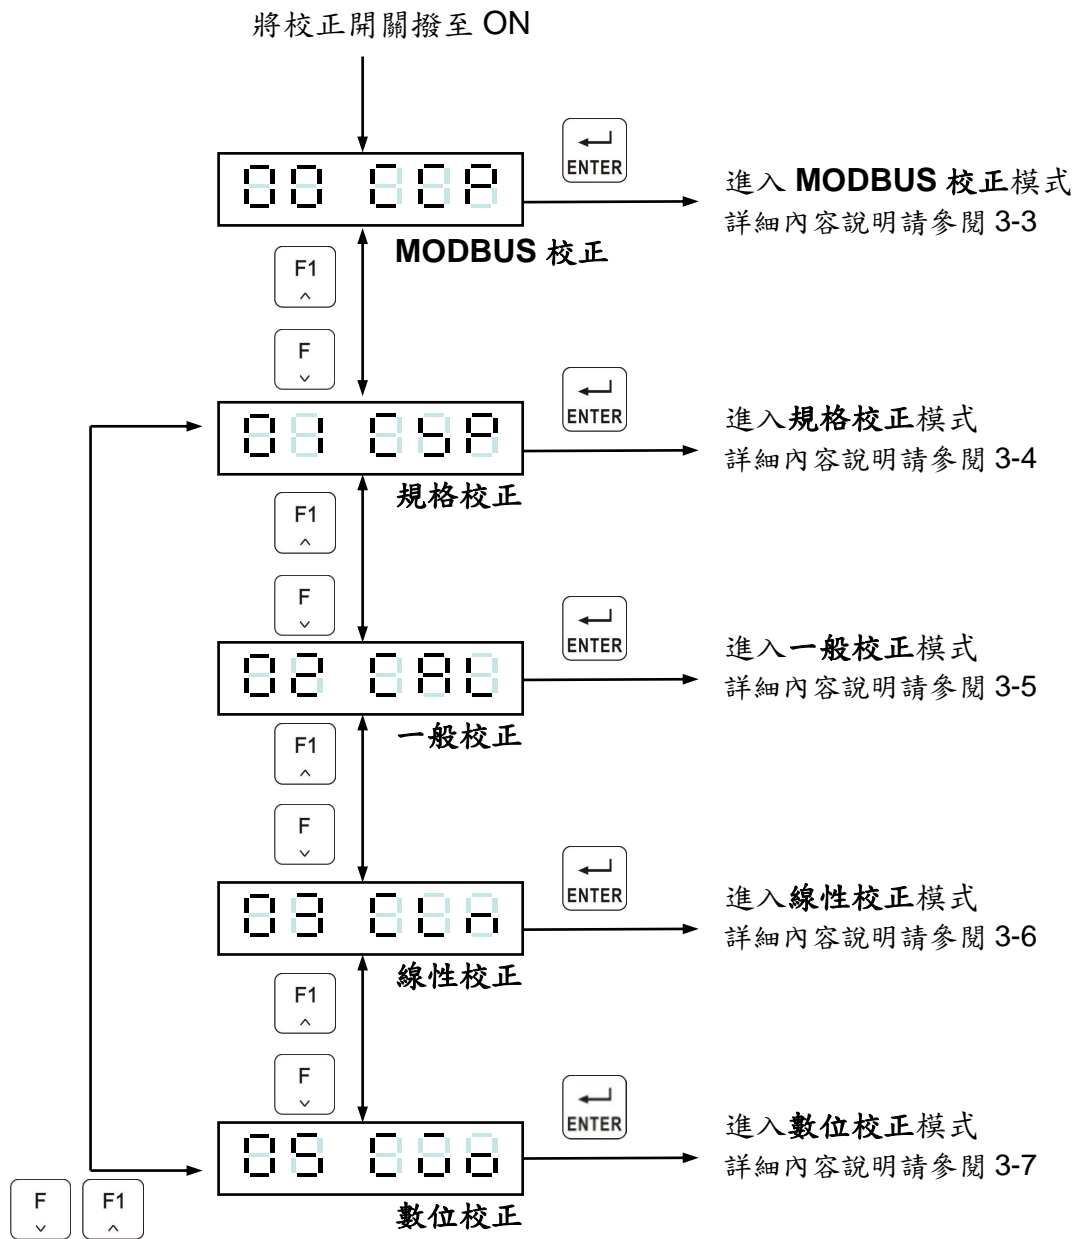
將校正開關撥至 ON

00 CCP

ENTER

進入 **MODBUS 校正**模式
詳細內容說明請參閱 3-3

**MODBUS 校正**

F1
^

F
v

01 CSP

ENTER

進入**規格校正**模式
詳細內容說明請參閱 3-4

**規格校正**

F1
^

F
v

02 CAL

ENTER

進入**一般校正**模式
詳細內容說明請參閱 3-5

**一般校正**

F1
^

F
v

03 CLn

ENTER

進入**線性校正**模式
詳細內容說明請參閱 3-6

**線性校正**

F1
^

F
v

05 Cdo

ENTER

進入**數位校正**模式
詳細內容說明請參閱 3-7

F
v

F1
^

**數位校正**